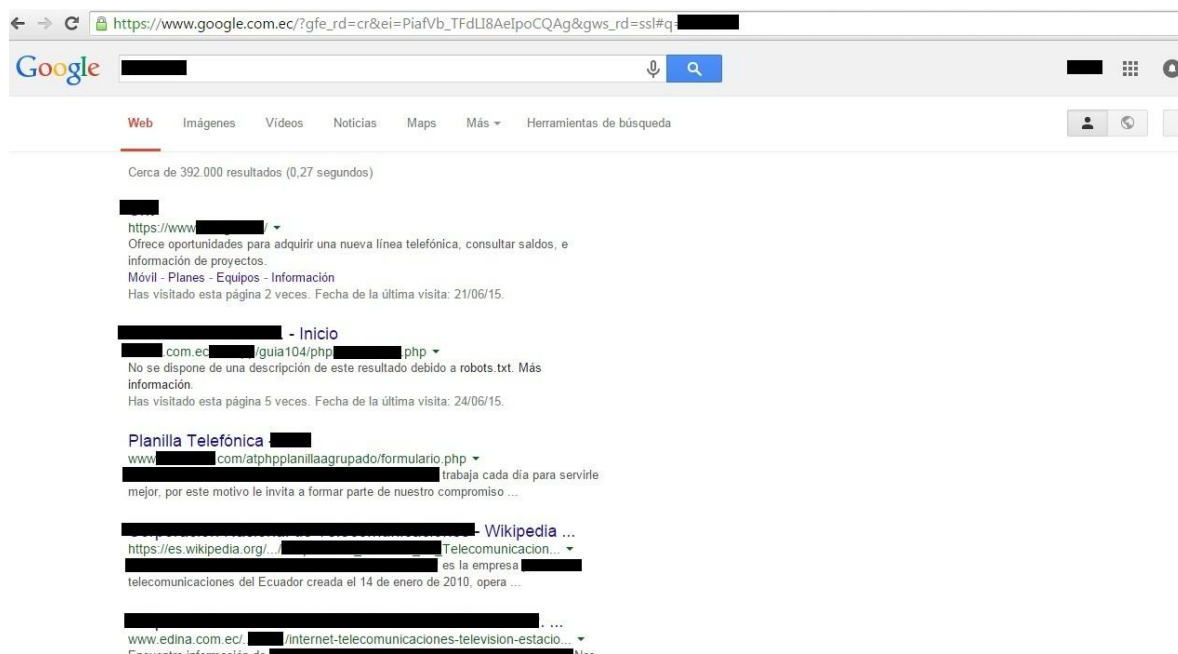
https://www.google.com.ec/?gfe_rd=cr&ei=PiafVb_TFdLI8AeIpoCQAg&gws_rd=ssl#q=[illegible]

Google

Web Imágenes Videos Noticias Maps Más ▾ Herramientas de búsqueda

Cerca de 392.000 resultados (0,27 segundos)

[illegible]
https://www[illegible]/ ▾
Ofrece oportunidades para adquirir una nueva línea telefónica, consultar saldos, e información de proyectos.
Móvil - Planes - Equipos - Información
Has visitado esta página 2 veces. Fecha de la última visita: 21/06/15.

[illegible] - Inicio
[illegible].com.ec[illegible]/guia104/php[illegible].php ▾
No se dispone de una descripción de este resultado debido a robots.txt. Más información.
Has visitado esta página 5 veces. Fecha de la última visita: 24/06/15.

Planilla Telefónica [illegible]
www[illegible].com/atphpplanillaagrupado/formulario.php ▾
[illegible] trabaja cada día para servirle mejor, por este motivo le invita a formar parte de nuestro compromiso ...

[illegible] - Wikipedia ...
https://es.wikipedia.org/.../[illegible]_Telecomunicacion... ▾
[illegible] es la empresa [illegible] telecomunicaciones del Ecuador creada el 14 de enero de 2010, opera ...

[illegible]. ...
www.edina.com.ec/.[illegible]/internet-telecomunicaciones-television-estacio... ▾
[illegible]